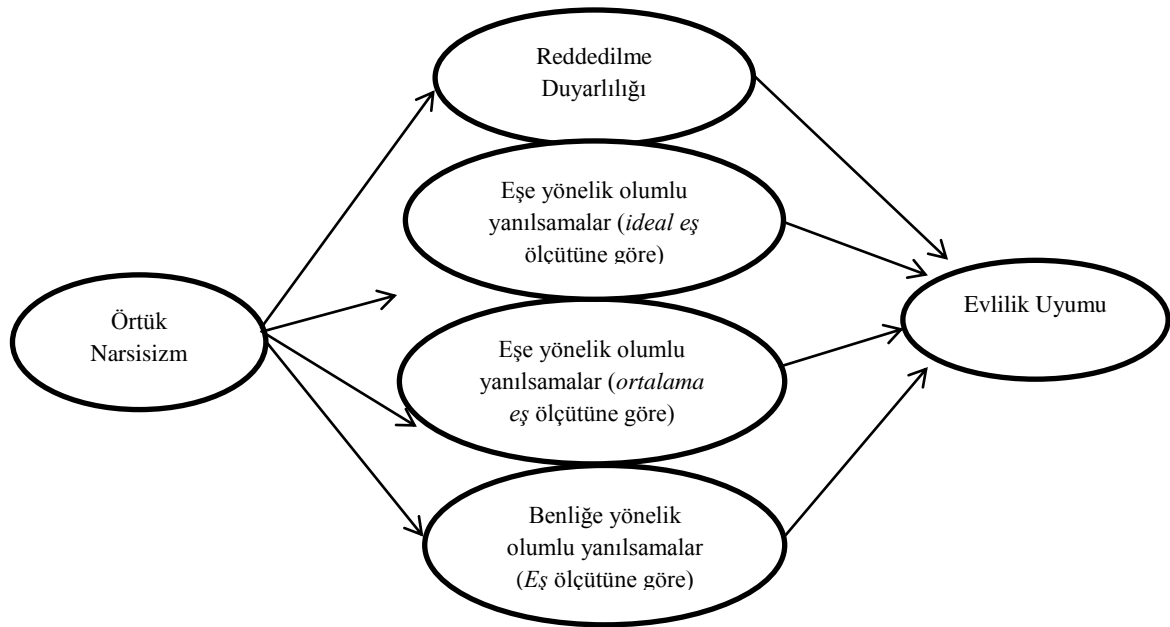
Reddedilme Duyarlılığı

Eşe yönelik olumlu yanılsamalar (ideal eş ölçütüne göre)

Örtük Narsisizm

Evlilik Uyumu

Eşe yönelik olumlu yanılsamalar (ortalama eş ölçütüne göre)

Benliğe yönelik olumlu yanılsamalar (Eş ölçütüne göre)